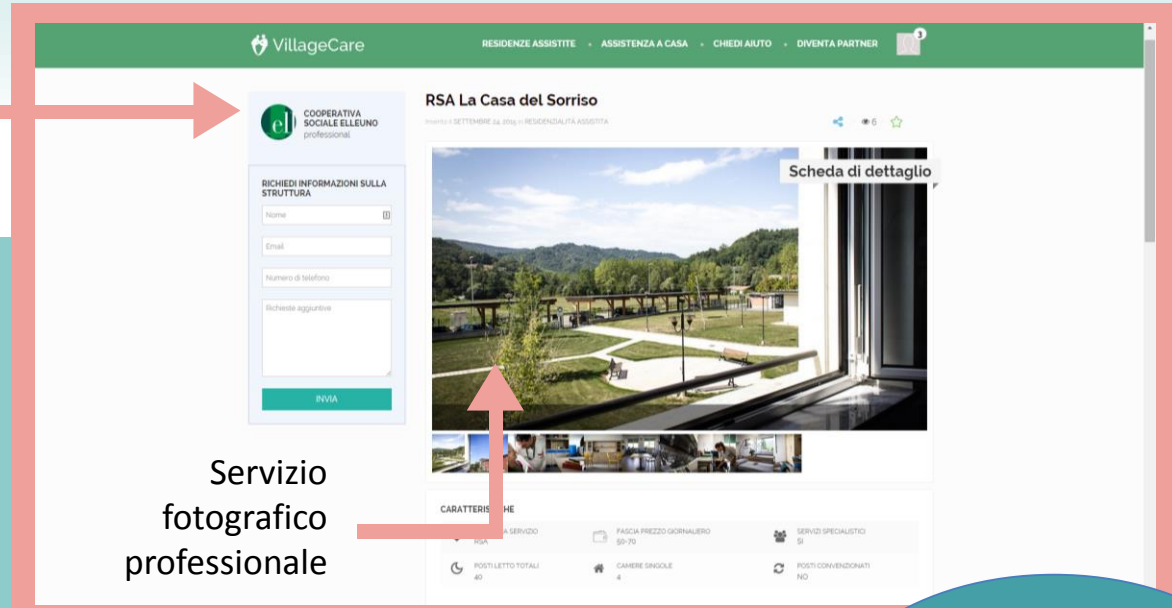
VillageCare

RESIDENZE ASSISTITE • ASSISTENZA A CASA • CHIEDI AIUTO • DIVENTA PARTNER

3

COOPERATIVA SOCIALE ELLEUNO professional

RSA La Casa del Sorriso

Inserito il SETTEMBRE 24, 2015 in RESIDENZIALITÀ ASSISTITA

6

Scheda di dettaglio

RICHIEDI INFORMAZIONI SULLA STRUTTURA

Nome

Email

Numero di telefono

Richieste aggiuntive

INVIA

Servizio fotografico professionale

CARATTERIS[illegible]HE

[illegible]A SERVIZIO RSA

FASCIA PREZZO GIORNALIERO 50-70

SERVIZI SPECIALISTICI SI

POSTI LETTO TOTALI 40

CAMERE SINGOLE 4

POSTI CONVENZIONATI NO